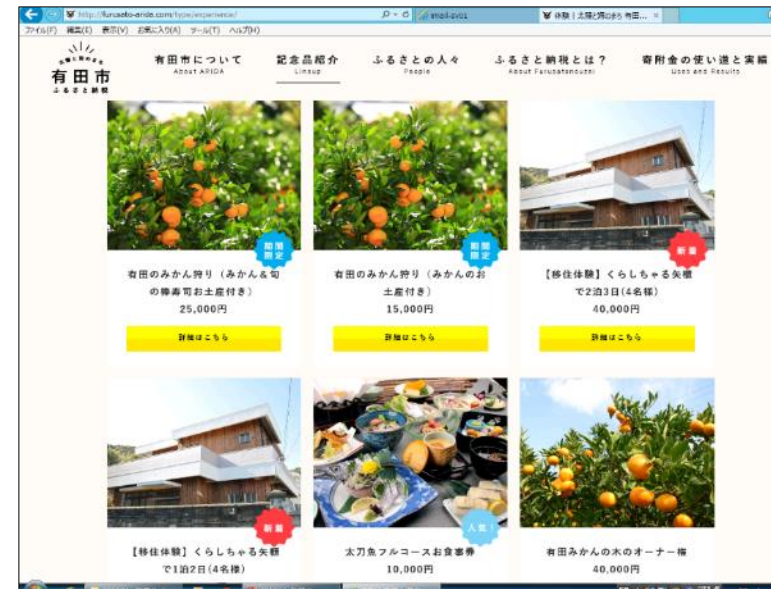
http://furusato-arida.com/type/experience/

体験｜太陽と海のまち 有田...

ファイル(F) 編集(E) 表示(V) お気に入り(A) ツール(T) ヘルプ(H)

太陽と海のまち
有田市
ふるさと納税

有田市について
About ARIDA

記念品紹介
Lineup

ふるさとの人々
People

ふるさと納税とは？
About Furusatonouzei

寄附金の使い道と実績
Uses and Results

期間限定

有田のみかん狩り（みかん＆旬の棒寿司お土産付き）
25,000円

詳細はこちら

期間限定

有田のみかん狩り（みかんのお土産付き）
15,000円

詳細はこちら

新着

【移住体験】くらしちゃる矢櫃で2泊3日(4名様)
40,000円

詳細はこちら

新着

【移住体験】くらしちゃる矢櫃で1泊2日(4名様)

人気！

太刀魚フルコースお食事券
10,000円

有田みかんの木のオーナー権
40,000円